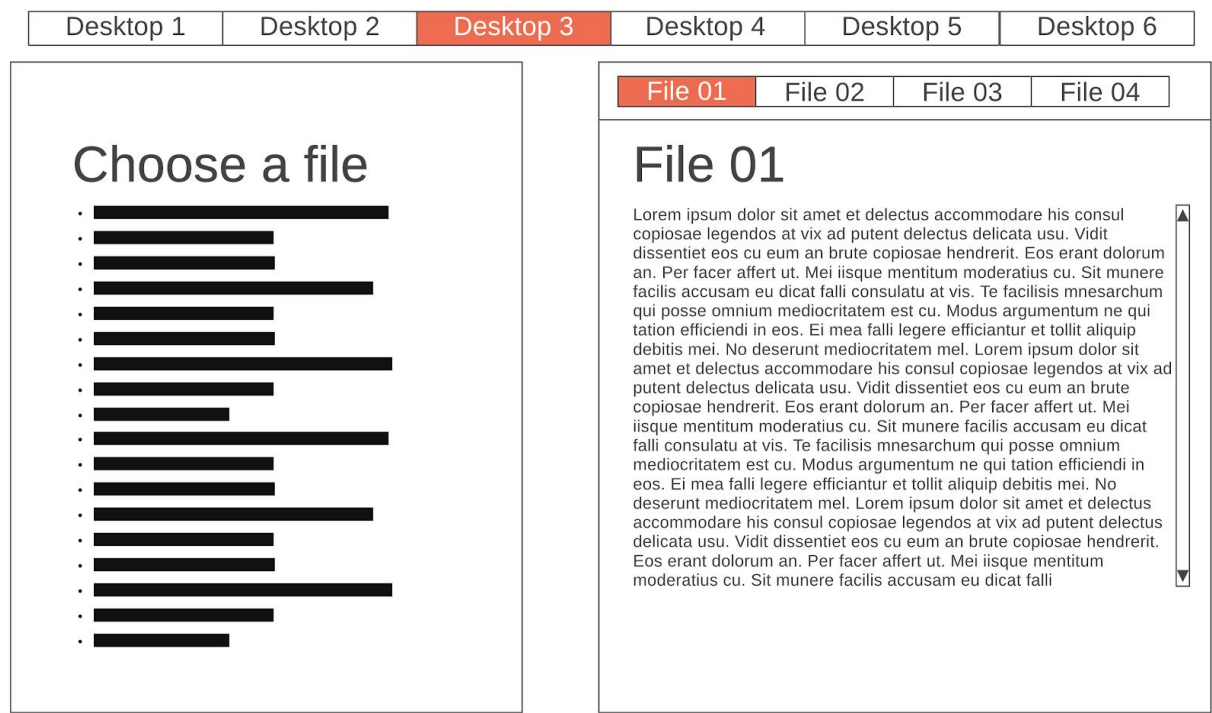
| Desktop 1 | Desktop 2 | Desktop 3 | Desktop 4 | Desktop 5 | Desktop 6 |
|---|---|---|---|---|---|

Choose a file

| File 01 | File 02 | File 03 | File 04 |
|---|---|---|---|

File 01

Lorem ipsum dolor sit amet et delectus accommodare his consul copiosae legendos at vix ad putent delectus delicata usu. Vidit dissentiet eos cu eum an brute copiosae hendrerit. Eos erant dolorum an. Per facer affert ut. Mei iisque mentitum moderatius cu. Sit munere facilis accusam eu dicat falli consulatu at vis. Te facilisis mnesarchum qui posse omnium mediocritatem est cu. Modus argumentum ne qui tation efficiendi in eos. Ei mea falli legere efficiantur et tollit aliquip debitis mei. No deserunt mediocritatem mel. Lorem ipsum dolor sit amet et delectus accommodare his consul copiosae legendos at vix ad putent delectus delicata usu. Vidit dissentiet eos cu eum an brute copiosae hendrerit. Eos erant dolorum an. Per facer affert ut. Mei iisque mentitum moderatius cu. Sit munere facilis accusam eu dicat falli consulatu at vis. Te facilisis mnesarchum qui posse omnium mediocritatem est cu. Modus argumentum ne qui tation efficiendi in eos. Ei mea falli legere efficiantur et tollit aliquip debitis mei. No deserunt mediocritatem mel. Lorem ipsum dolor sit amet et delectus accommodare his consul copiosae legendos at vix ad putent delectus delicata usu. Vidit dissentiet eos cu eum an brute copiosae hendrerit. Eos erant dolorum an. Per facer affert ut. Mei iisque mentitum moderatius cu. Sit munere facilis accusam eu dicat falli